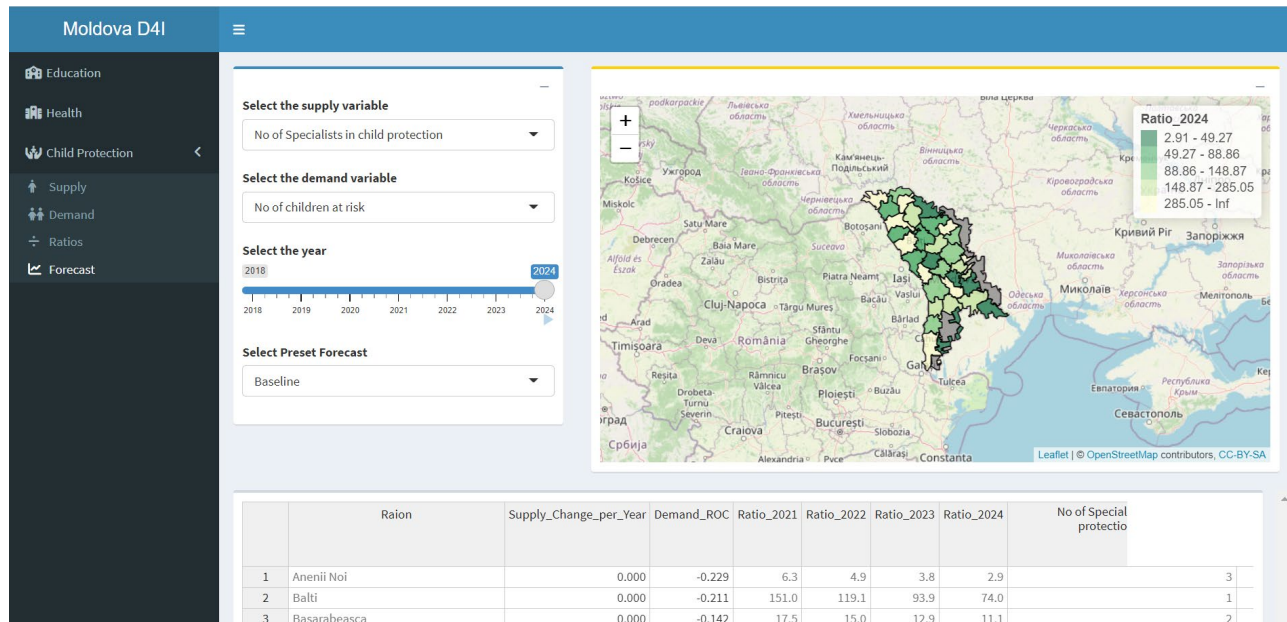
Moldova D4I

≡

Education

Health

Child Protection

Supply

Demand

Ratios

Forecast

Select the supply variable

No of Specialists in child protection

Select the demand variable

No of children at risk

Select the year

2018

2024

2018 2019 2020 2021 2022 2023 2024

Select Preset Forecast

Baseline

+
−

Ratio_2024
2.91 - 49.27
49.27 - 88.86
88.86 - 148.87
148.87 - 285.05
285.05 - Inf

Біла Церква
Хмельницька область
Вінницька область
Черкаська область
Кам'янець-Подільський
Ужгород
Івано-Франківська область
Чернівецька область
Кіровоградська область
Košice
Miskolc
Satu Mare
Botoșani
Debrecen
Baia Mare
Suceava
Кривий Ріг
Запоріжжя
Zalău
Iași
Миколаїв
Oradea
Bistrița
Piatra Neamț
Bacău
Vaslui
Одеська область
Херсонська область
Мелітополь
Cluj-Napoca
Târgu Mureș
Arad
Bârlad
Timișoara
Deva
România
Sfântu Gheorghe
Focșani
Galați
Tulcea
Reșița
Râmnicu Vâlcea
Brașov
Евпаторія
Республіка Крым
Drobeta-Turnu Severin
Pitești
Ploiești
Buzău
Севастополь
Craiova
București
Slobozia
Србија
Alexandria
Ruse
Călărași
Constanța

Leaflet | © OpenStreetMap contributors, CC-BY-SA

| | Raion | Supply_Change_per_Year | Demand_ROC | Ratio_2021 | Ratio_2022 | Ratio_2023 | Ratio_2024 | No of Special protectio |
|---|---|---|---|---|---|---|---|---|
| 1 | Anenii Noi | 0.000 | -0.229 | 6.3 | 4.9 | 3.8 | 2.9 | 3 |
| 2 | Balti | 0.000 | -0.211 | 151.0 | 119.1 | 93.9 | 74.0 | 1 |
| 3 | Basarabeasca | 0.000 | -0.142 | 17.5 | 15.0 | 12.9 | 11.1 | 2 |